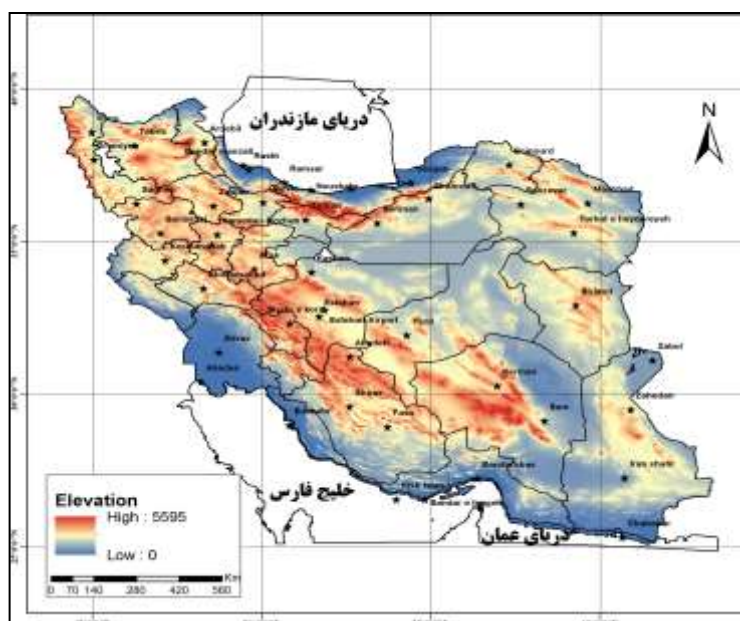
دریای مازندران

N

خلیج فارس

دریای عمان

Elevation

High : 5595

Low : 0

0 70 140 280 420 560 Km

Tabriz

Rasht

Ramsar

Sari

Mashhad

Torbat-e Heydarieh

Birjand

Zabol

Zahedan

Bam

Kerman

Yazd

Isfahan

Ahvaz

Abadan

Shiraz

Fasa

Bushehr

Bandar Abbas

Iranshahr

Chabahar